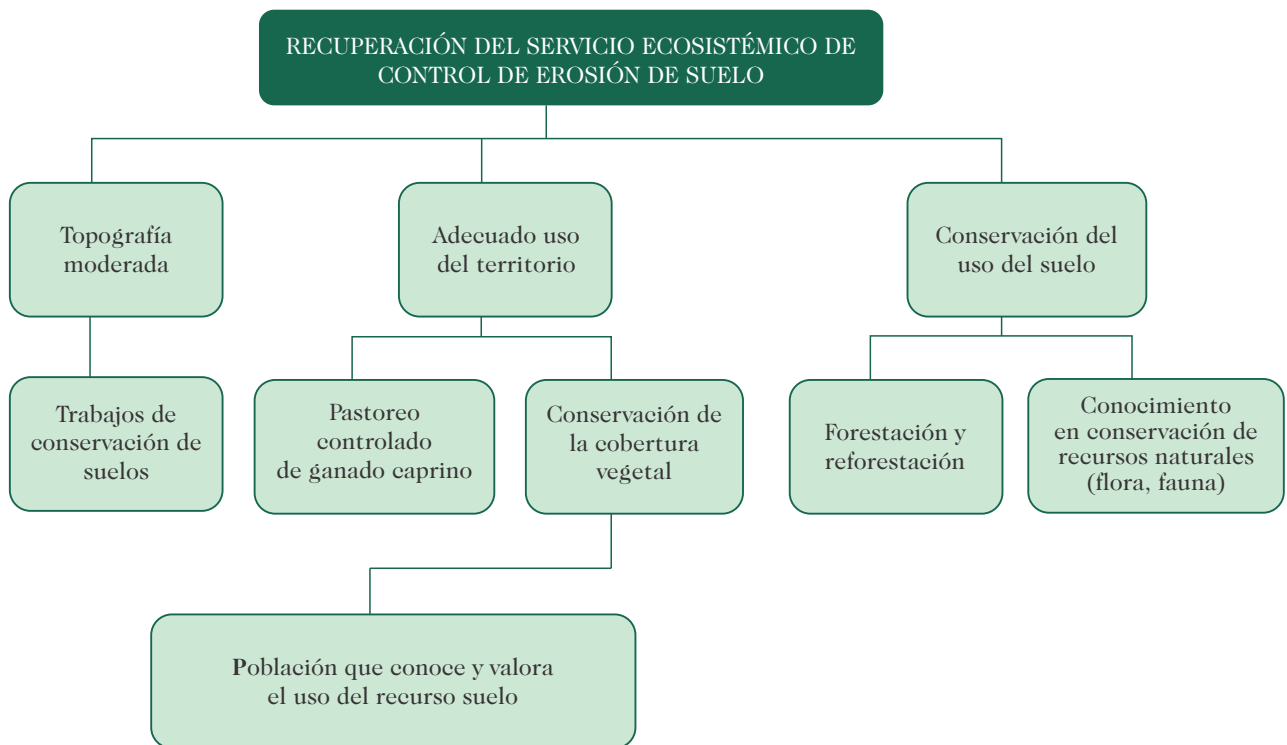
RECUPERACIÓN DEL SERVICIO ECOSISTÉMICO DE CONTROL DE EROSIÓN DE SUELO

Topografía moderada

Trabajos de conservación de suelos

Adecuado uso del territorio

Pastoreo controlado de ganado caprino

Conservación de la cobertura vegetal

Población que conoce y valora el uso del recurso suelo

Conservación del uso del suelo

Forestación y reforestación

Conocimiento en conservación de recursos naturales (flora, fauna)